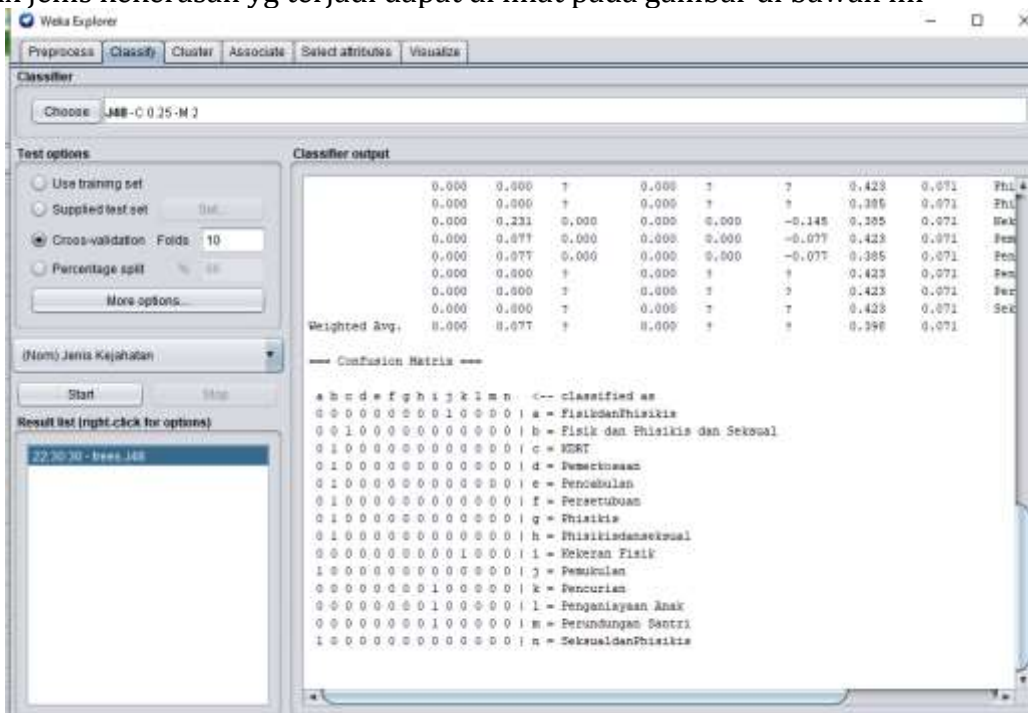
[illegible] jenis kekerasan yg terjadi dapat di lihat pada gambar di bawah ini

Weka Explorer

Preprocess | Classify | Cluster | Associate | Select attributes | Visualize

Classifier

Choose J48 -C 0.25 -M 2

Test options

Use training set

Supplied test set Set...

Cross-validation Folds 10

Percentage split % 66

More options...

(Nom) Jenis Kejahatan

Start Stop

Result list (right-click for options)

22:30:30 - trees.J48

Classifier output

| | | | | | | | | | |
|---|---|---|---|---|---|---|---|---|---|
| | 0.000 | 0.000 | ? | 0.000 | ? | ? | 0.423 | 0.071 | Phi |
| | 0.000 | 0.000 | ? | 0.000 | ? | ? | 0.385 | 0.071 | Phi |
| | 0.000 | 0.231 | 0.000 | 0.000 | 0.000 | -0.145 | 0.385 | 0.071 | Kek |
| | 0.000 | 0.077 | 0.000 | 0.000 | 0.000 | -0.077 | 0.423 | 0.071 | Pem |
| | 0.000 | 0.077 | 0.000 | 0.000 | 0.000 | -0.077 | 0.385 | 0.071 | Pen |
| | 0.000 | 0.000 | ? | 0.000 | ? | ? | 0.423 | 0.071 | Pen |
| | 0.000 | 0.000 | ? | 0.000 | ? | ? | 0.423 | 0.071 | Per |
| | 0.000 | 0.000 | ? | 0.000 | ? | ? | 0.423 | 0.071 | Sek |
| Weighted Avg. | 0.000 | 0.077 | ? | 0.000 | ? | ? | 0.398 | 0.071 | |

=== Confusion Matrix ===

a b c d e f g h i j k l m n <-- classified as
0 0 0 0 0 0 0 0 0 1 0 0 0 0 | a = FisikdanPhisikis
0 0 1 0 0 0 0 0 0 0 0 0 0 0 | b = Fisik dan Phisikis dan Seksual
0 1 0 0 0 0 0 0 0 0 0 0 0 0 | c = KDRT
0 1 0 0 0 0 0 0 0 0 0 0 0 0 | d = Pemerkosaan
0 1 0 0 0 0 0 0 0 0 0 0 0 0 | e = Pencabulan
0 1 0 0 0 0 0 0 0 0 0 0 0 0 | f = Persetubuan
0 1 0 0 0 0 0 0 0 0 0 0 0 0 | g = Phisikis
0 1 0 0 0 0 0 0 0 0 0 0 0 0 | h = Phisikisdanseksual
0 0 0 0 0 0 0 0 0 0 1 0 0 0 | i = Kekeran Fisik
1 0 0 0 0 0 0 0 0 0 0 0 0 0 | j = Pemukulan
0 0 0 0 0 0 0 0 1 0 0 0 0 0 | k = Pencurian
0 0 0 0 0 0 0 0 0 1 0 0 0 0 | l = Penganiayaan Anak
0 0 0 0 0 0 0 0 1 0 0 0 0 0 | m = Perundungan Santri
1 0 0 0 0 0 0 0 0 0 0 0 0 0 | n = SeksualdanPhisikis